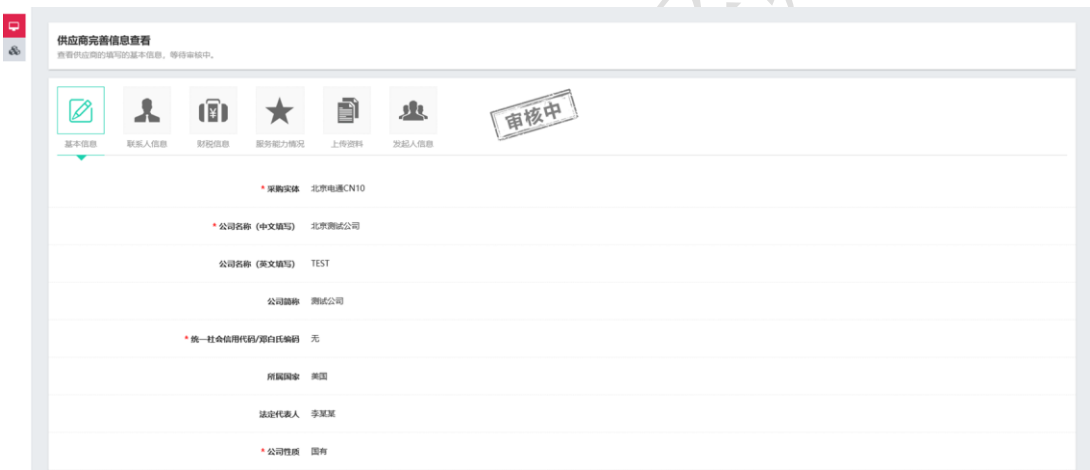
供应商完善信息查看
查看供应商的填写的基本信息，等待审核中。

基本信息 联系人信息 财税信息 服务能力情况 上传资料 发起人信息

审核中

* 采购实体 北京电通CN10
* 公司名称（中文填写） 北京测试公司
公司名称（英文填写） TEST
公司简称 测试公司
* 统一社会信用代码/邓白氏编码 无
所属国家 美国
法定代表人 李某某
* 公司性质 国有